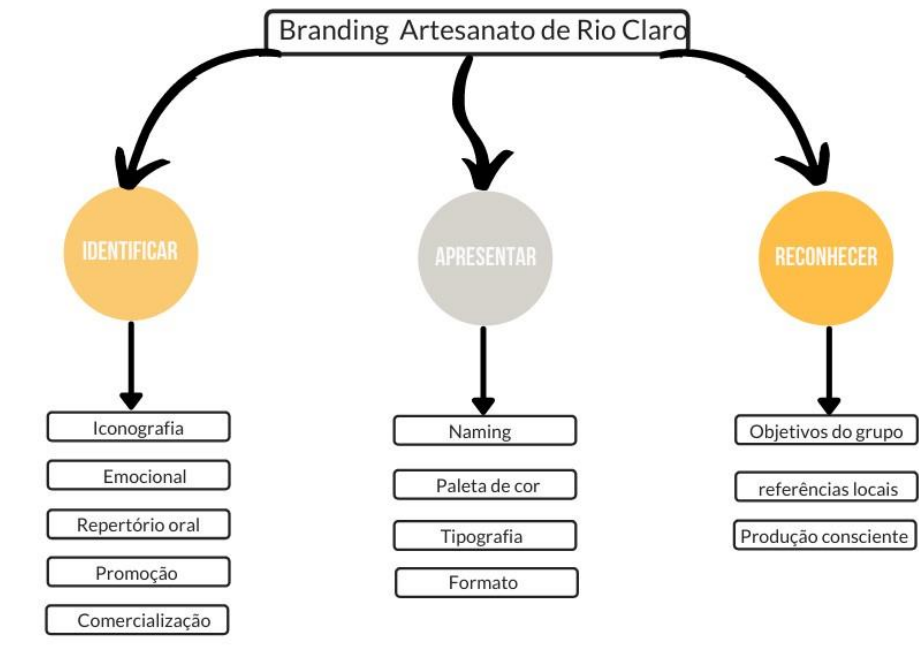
Branding Artesanato de Rio Claro

IDENTIFICAR

Iconografia

Emocional

Repertório oral

Promoção

Comercialização

APRESENTAR

Naming

Paleta de cor

Tipografia

Formato

RECONHECER

Objetivos do grupo

referências locais

Produção consciente